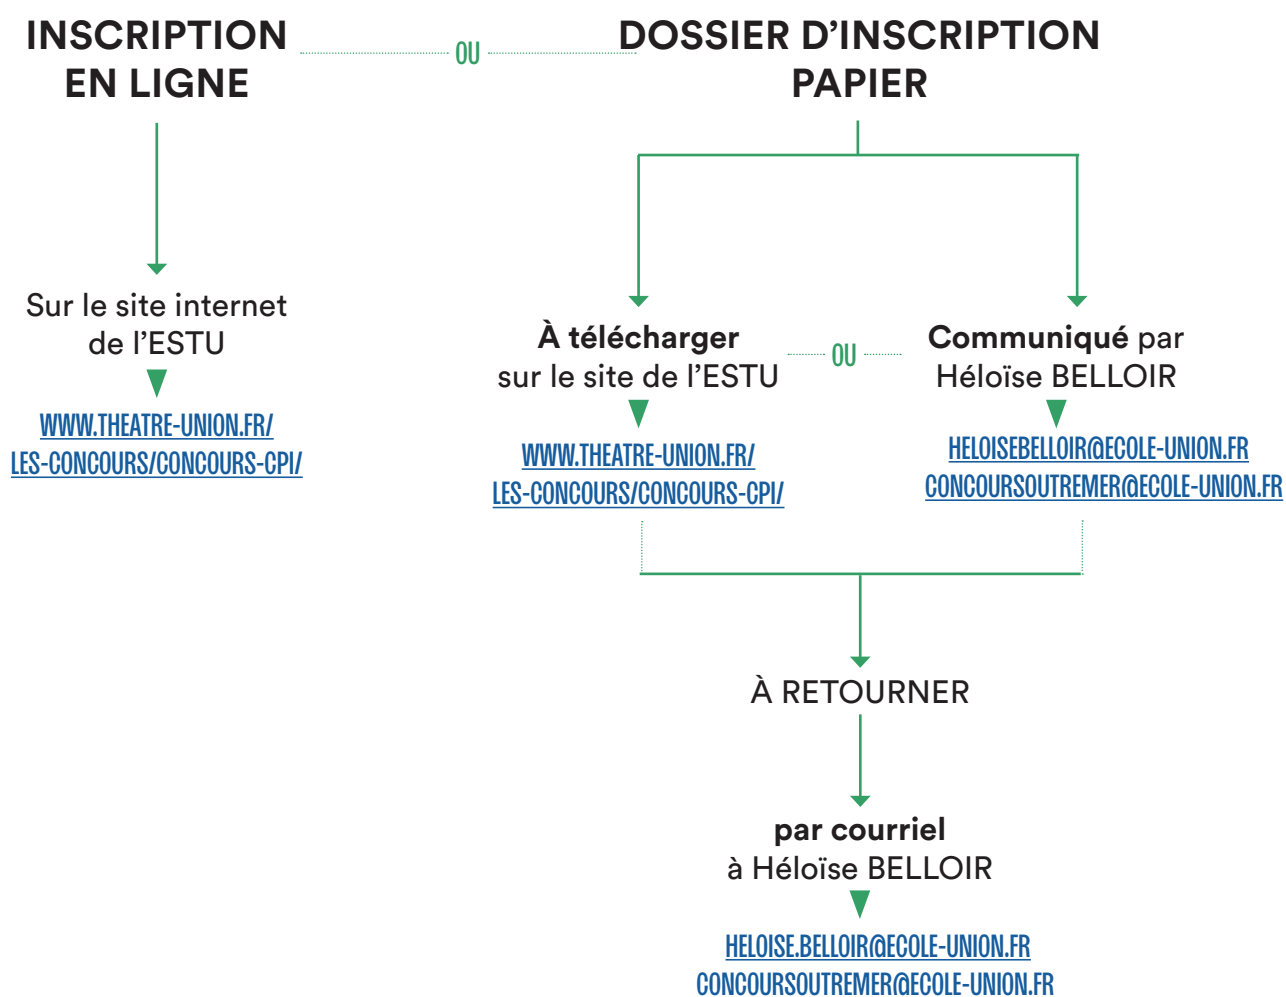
INSCRIPTION EN LIGNE

OU

DOSSIER D’INSCRIPTION PAPIER

Sur le site internet de l’ESTU

WWW.THEATRE-UNION.FR/ LES-CONCOURS/CONCOURS-CPI/

**À télécharger** sur le site de l’ESTU

WWW.THEATRE-UNION.FR/ LES-CONCOURS/CONCOURS-CPI/

OU

**Communiqué** par Héloïse BELLOIR

HELOISEBELLOIR@ECOLE-UNION.FR
CONCOURSOUTREMER@ECOLE-UNION.FR

À RETOURNER

**par courriel** à Héloïse BELLOIR

HELOISE.BELLOIR@ECOLE-UNION.FR
CONCOURSOUTREMER@ECOLE-UNION.FR